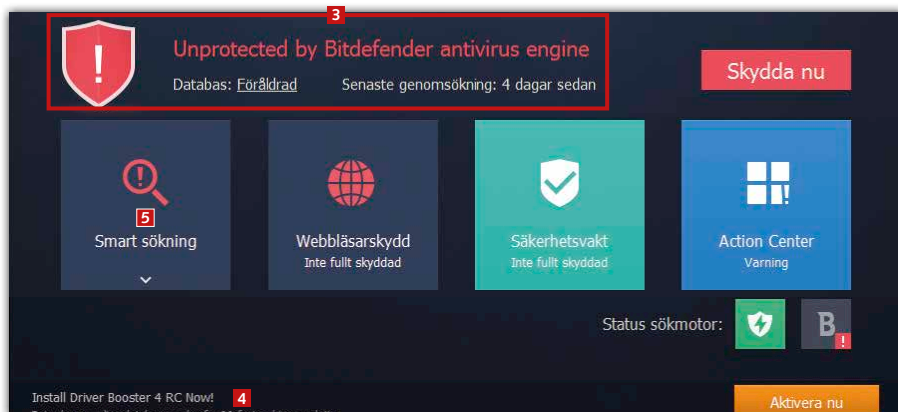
3

Unprotected by Bitdefender antivirus engine

Databas: Föråldrad

Senaste genomsökning: 4 dagar sedan

Skydda nu

5

Smart sökning

Webbläsarskydd

Inte fullt skyddad

Säkerhetsvakt

Inte fullt skyddad

Action Center

Varning

Status sökmotor:

B

!

Install Driver Booster 4 RC Now!

4

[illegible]

Aktivera nu